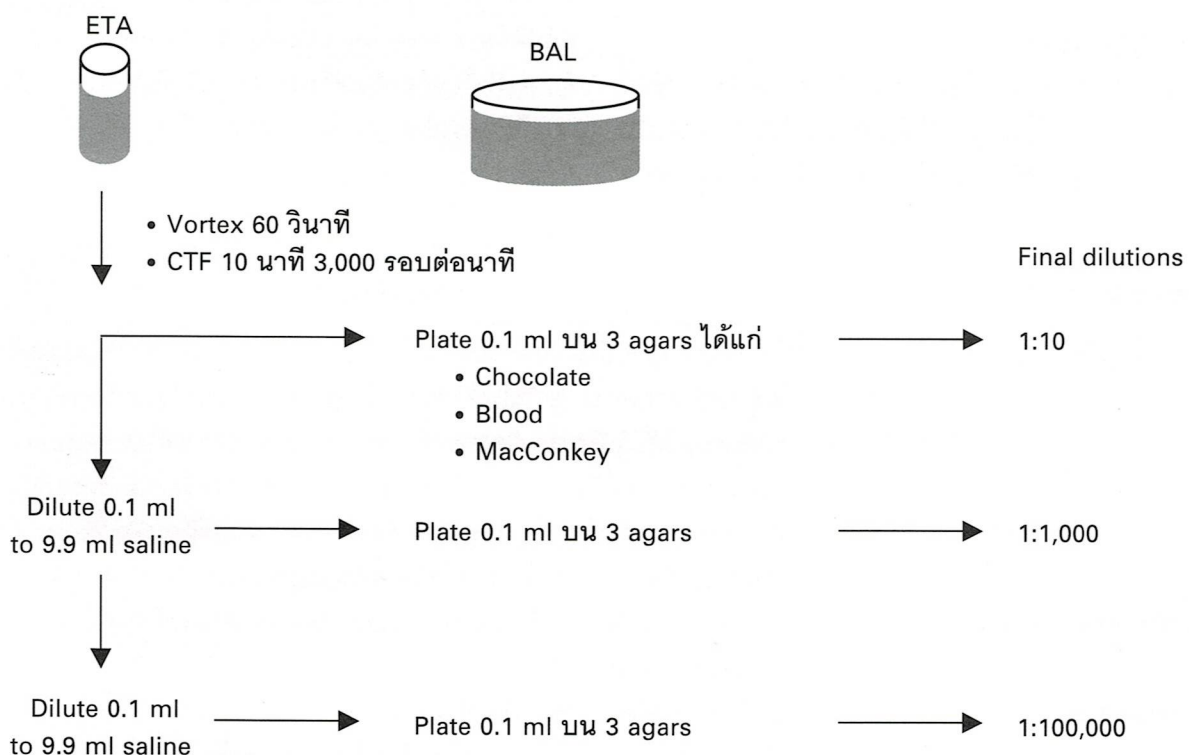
ETA

BAL

• Vortex 60 วินาที
• CTF 10 นาที 3,000 รอบต่อนาที

Final dilutions

Plate 0.1 ml บน 3 agars ได้แก่
• Chocolate
• Blood
• MacConkey

1:10

Dilute 0.1 ml to 9.9 ml saline

Plate 0.1 ml บน 3 agars

1:1,000

Dilute 0.1 ml to 9.9 ml saline

Plate 0.1 ml บน 3 agars

1:100,000